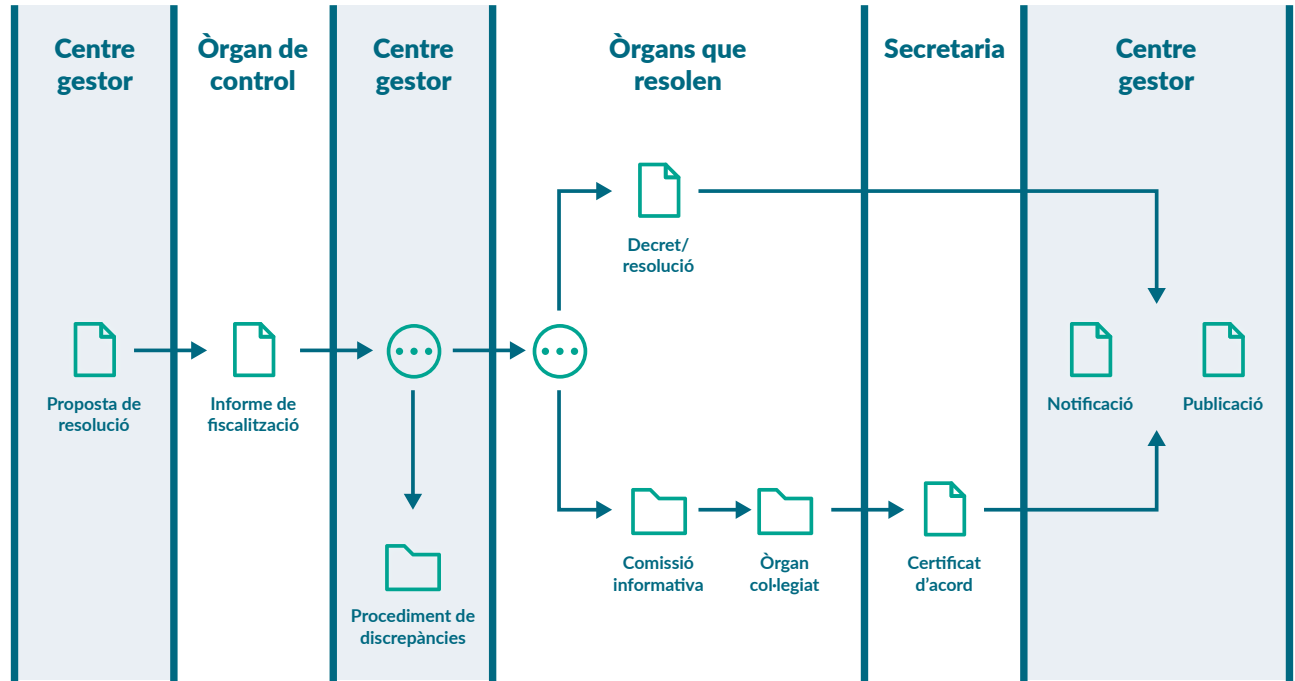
Centre gestor

Òrgan de control

Centre gestor

Òrgans que resolen

Secretaria

Centre gestor

Decret/ resolució

Proposta de resolució

Informe de fiscalització

Notificació

Publicació

Procediment de discrepàncies

Comissió informativa

Òrgan col·legiat

Certificat d'acord